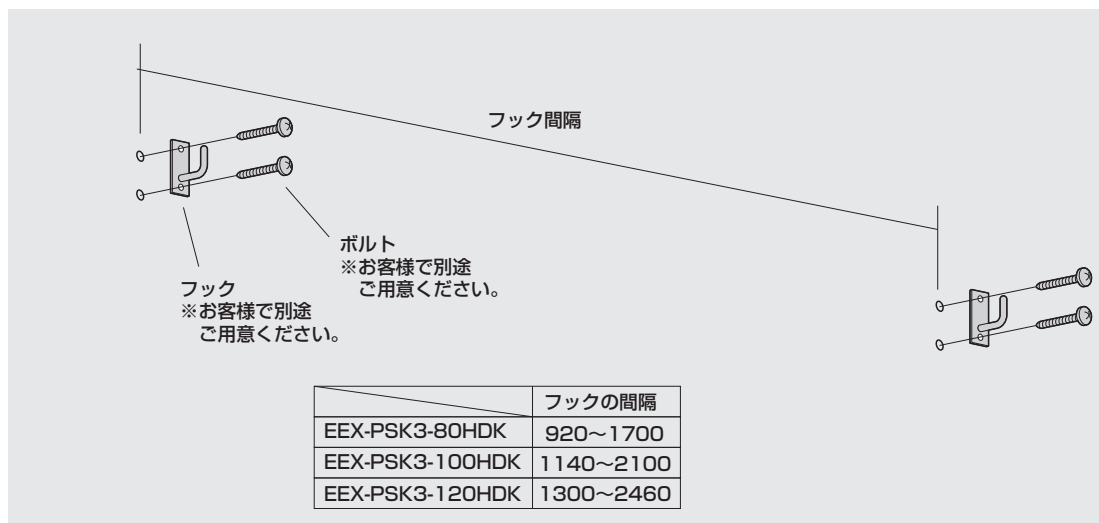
フック間隔

ボルト
※お客様で別途
ご用意ください。

フック
※お客様で別途
ご用意ください。

| | フックの間隔 |
|---|---|
| EEX-PSK3-80HDK | 920～1700 |
| EEX-PSK3-100HDK | 1140～2100 |
| EEX-PSK3-120HDK | 1300～2460 |